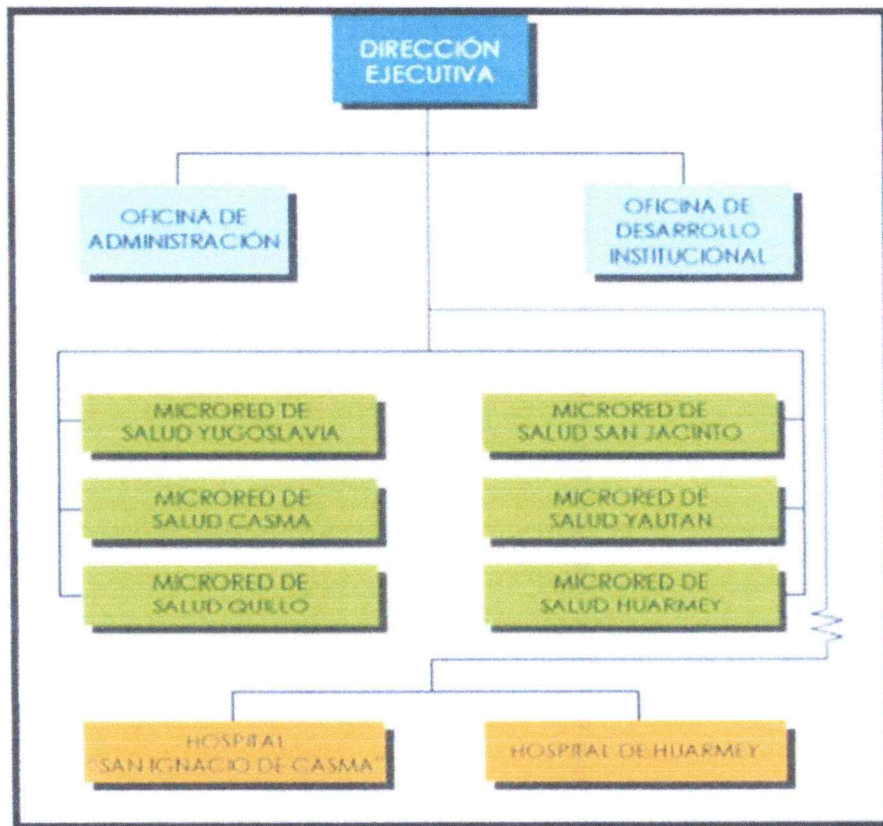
DIRECCIÓN EJECUTIVA

OFICINA DE ADMINISTRACIÓN

OFICINA DE DESARROLLO INSTITUCIONAL

MICRORED DE SALUD YUGOSLAVIA

MICRORED DE SALUD CASMA

MICRORED DE SALUD QUILLO

MICRORED DE SALUD SAN JACINTO

MICRORED DE SALUD YAUTAN

MICRORED DE SALUD HUARMEY

HOSPITAL "SAN IGNACIO DE CASMA"

HOSPITAL DE HUARMEY